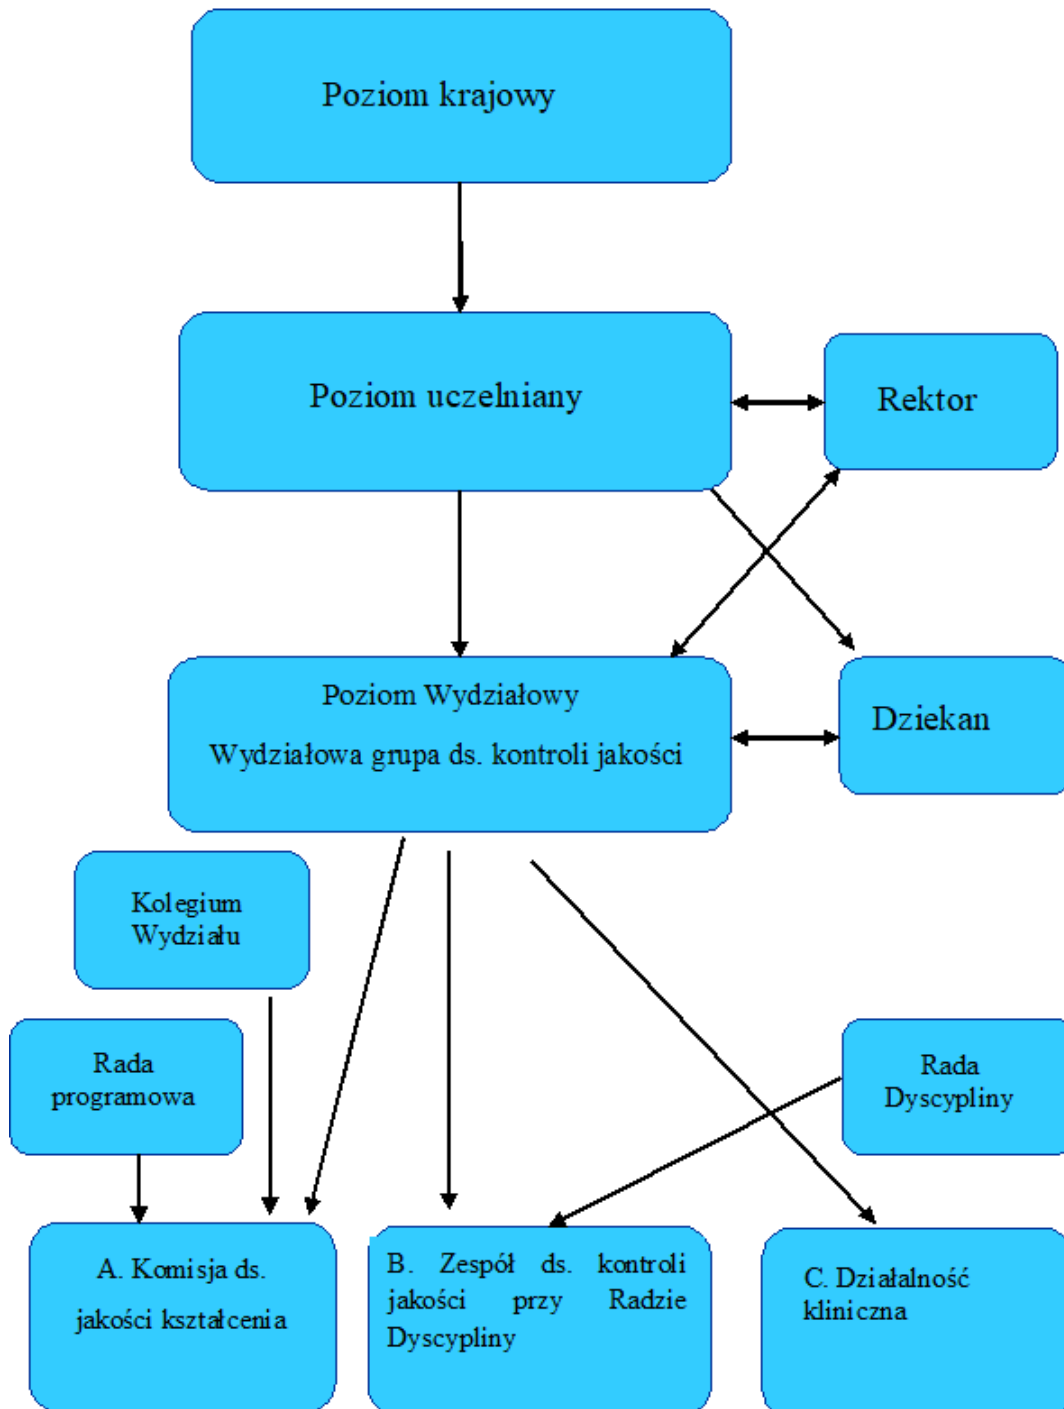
Poziom krajowy

Poziom uczelniany

Rektor

Poziom Wydziałowy

Wydziałowa grupa ds. kontroli jakości

Dziekan

Kolegium Wydziału

Rada programowa

Rada Dyscypliny

A. Komisja ds. jakości kształcenia

B. Zespół ds. kontroli jakości przy Radzie Dyscypliny

C. Działalność kliniczna